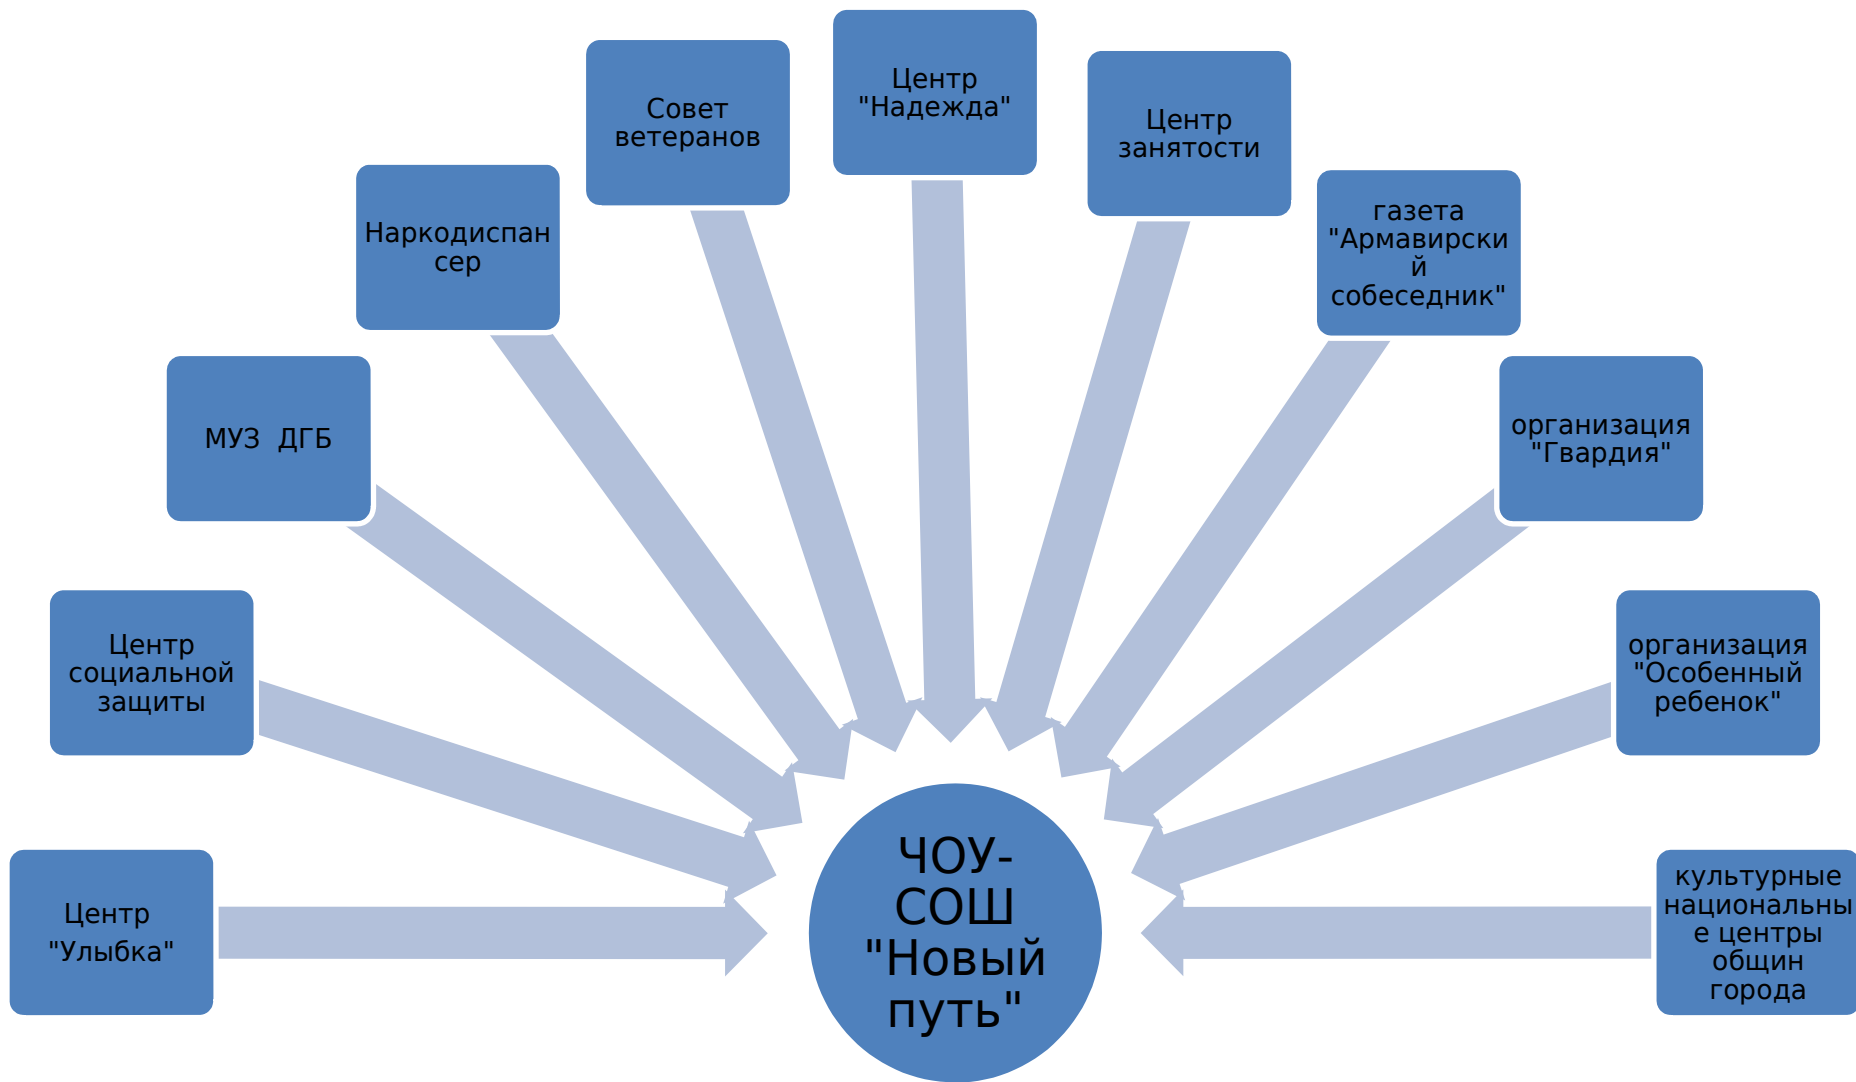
Центр "Улыбка"

Центр социальной защиты

МУЗ ДГБ

Наркодиспансер

Совет ветеранов

Центр "Надежда"

Центр занятости

газета "Армавирский собеседник"

организация "Гвардия"

организация "Особенный ребенок"

культурные национальные центры общин города

ЧОУ-СОШ "Новый путь"